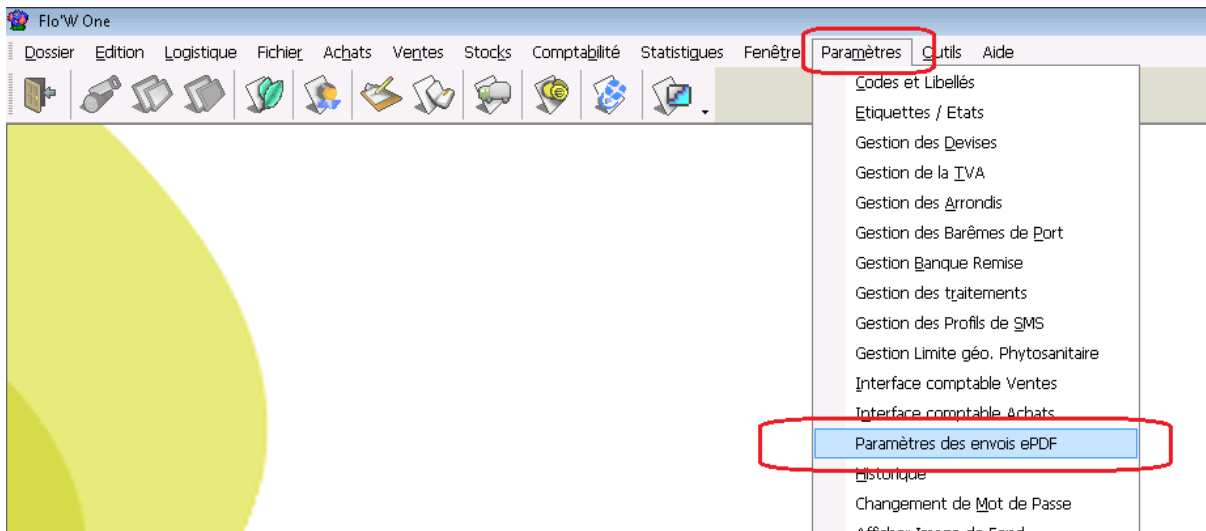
Flo'W One

Dossier Edition Logistique Fichier Achats Ventes Stocks Comptabilité Statistiques Fenêtre Paramètres Outils Aide

Codes et Libellés
Etiquettes / Etats
Gestion des Devises
Gestion de la TVA
Gestion des Arrondis
Gestion des Barêmes de Port
Gestion Banque Remise
Gestion des traitements
Gestion des Profils de SMS
Gestion Limite géo. Phytosanitaire
Interface comptable Ventes
Interface comptable Achats
Paramètres des envois ePDF
Historique
Changement de Mot de Passe
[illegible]